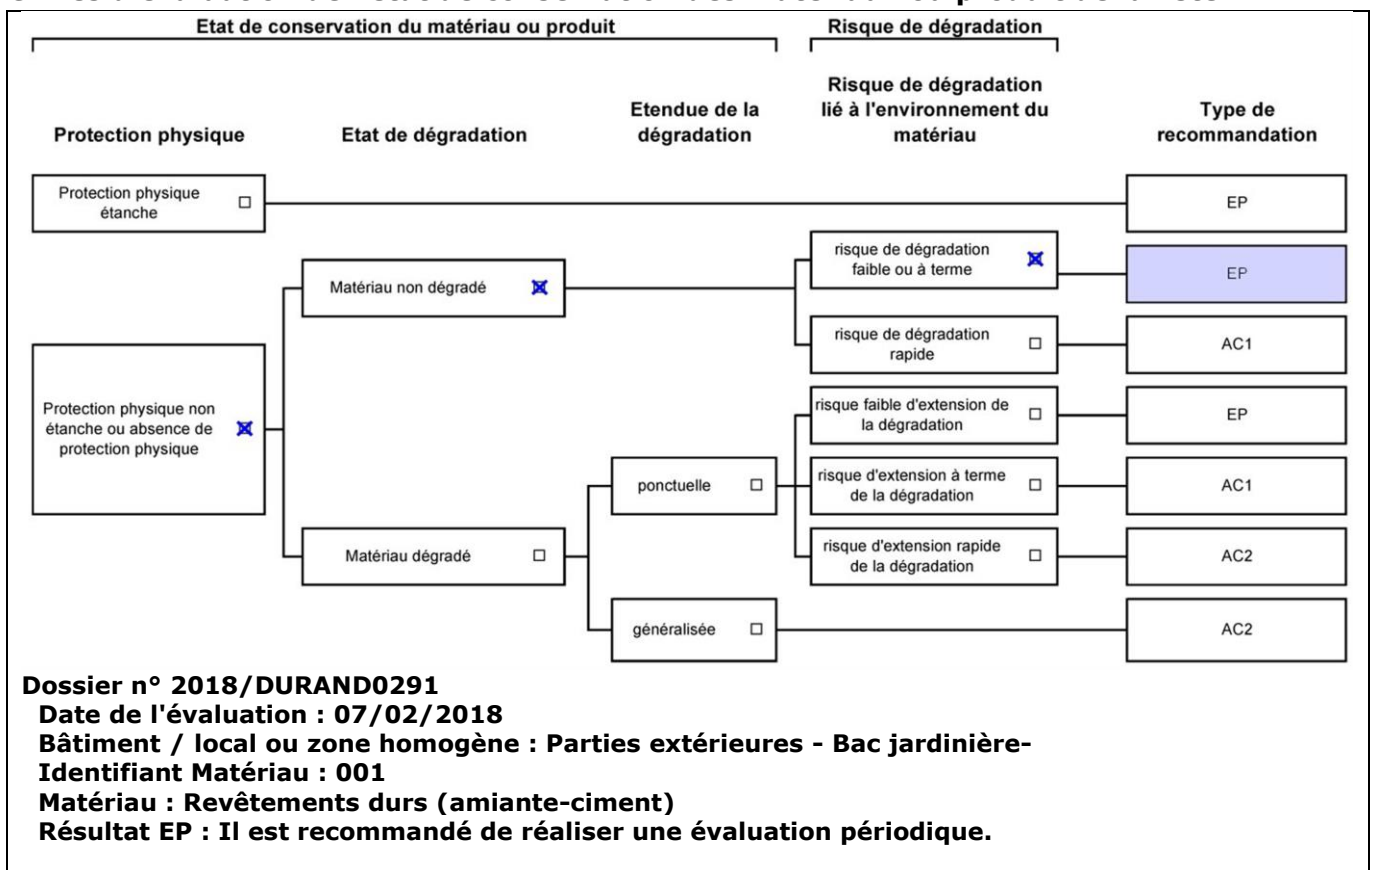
Etat de conservation du matériau ou produit

Risque de dégradation

Protection physique

Etat de dégradation

Etendue de la dégradation

Risque de dégradation lié à l'environnement du matériau

Type de recommandation

Protection physique étanche ☐

EP

Matériau non dégradé ☒

risque de dégradation faible ou à terme ☒

EP

risque de dégradation rapide ☐

AC1

Protection physique non étanche ou absence de protection physique ☒

risque faible d'extension de la dégradation ☐

EP

ponctuelle ☐

risque d'extension à terme de la dégradation ☐

AC1

Matériau dégradé ☐

risque d'extension rapide de la dégradation ☐

AC2

généralisée ☐

AC2

Dossier n° 2018/DURAND0291
Date de l'évaluation : 07/02/2018
Bâtiment / local ou zone homogène : Parties extérieures - Bac jardinière-
Identifiant Matériau : 001
Matériau : Revêtements durs (amiante-ciment)
Résultat EP : Il est recommandé de réaliser une évaluation périodique.